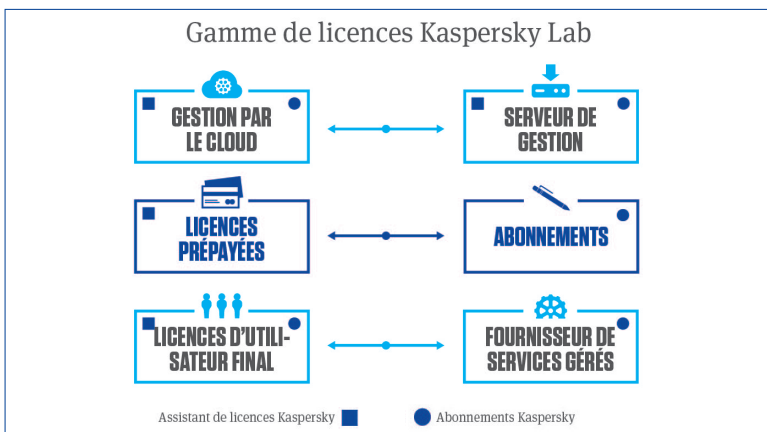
Gamme de licences Kaspersky Lab

GESTION PAR LE CLOUD

SERVEUR DE GESTION

LICENCES PRÉPAYÉES

ABONNEMENTS

LICENCES D'UTILISATEUR FINAL

FOURNISSEUR DE SERVICES GÉRÉS

Assistant de licences Kaspersky

Abonnements Kaspersky